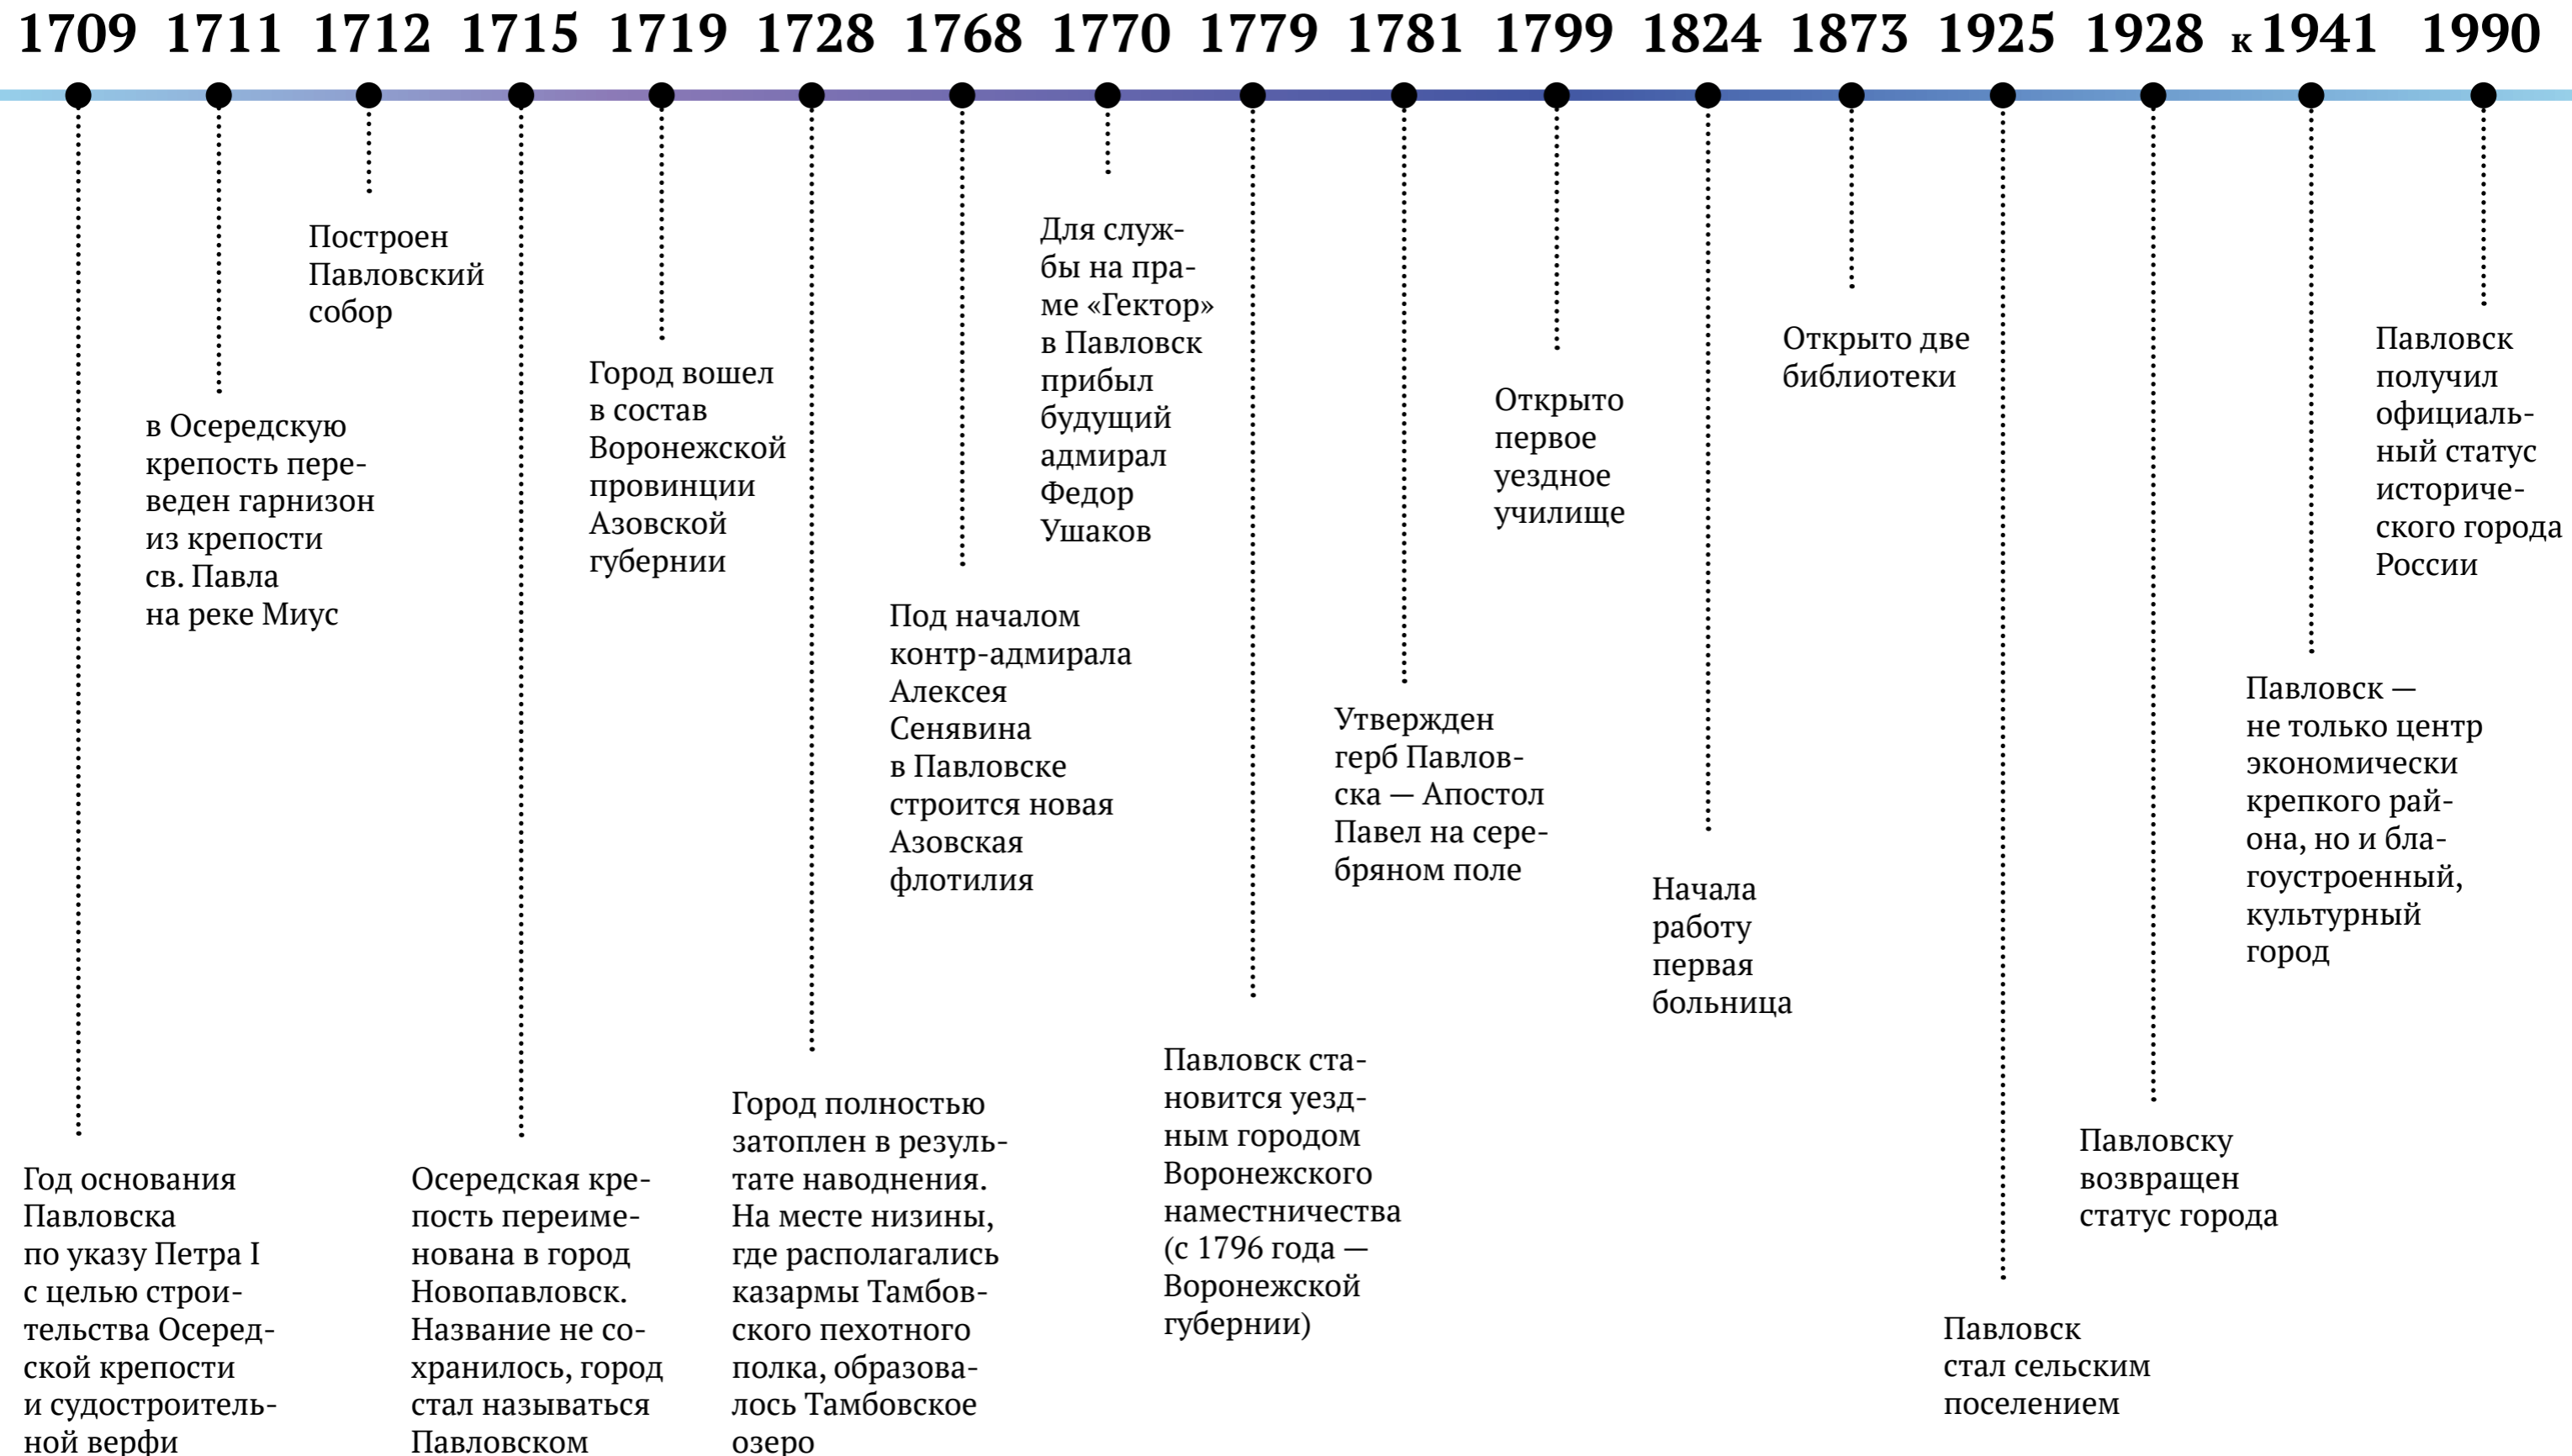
1709 1711 1712 1715 1719 1728 1768 1770 1779 1781 1799 1824 1873 1925 1928 к 1941 1990

Год основания Павловска по указу Петра I с целью строительства Осередской крепости и судостроительной верфи

в Осередскую крепость переведен гарнизон из крепости св. Павла на реке Миус

Построен Павловский собор

Осередская крепость переименована в город Новопавловск. Название не сохранилось, город стал называться Павловском

Город вошел в состав Воронежской провинции Азовской губернии

Город полностью затоплен в результате наводнения. На месте низины, где располагались казармы Тамбовского пехотного полка, образовалось Тамбовское озеро

Под началом контр-адмирала Алексея Сенявина в Павловске строится новая Азовская флотилия

Для службы на праме «Гектор» в Павловск прибыл будущий адмирал Федор Ушаков

Павловск становится уездным городом Воронежского наместничества (с 1796 года — Воронежской губернии)

Утвержден герб Павловска — Апостол Павел на серебряном поле

Открыто первое уездное училище

Начала работу первая больница

Открыто две библиотеки

Павловск стал сельским поселением

Павловску возвращен статус города

Павловск — не только центр экономически крепкого района, но и благоустроенный, культурный город

Павловск получил официальный статус исторического города России